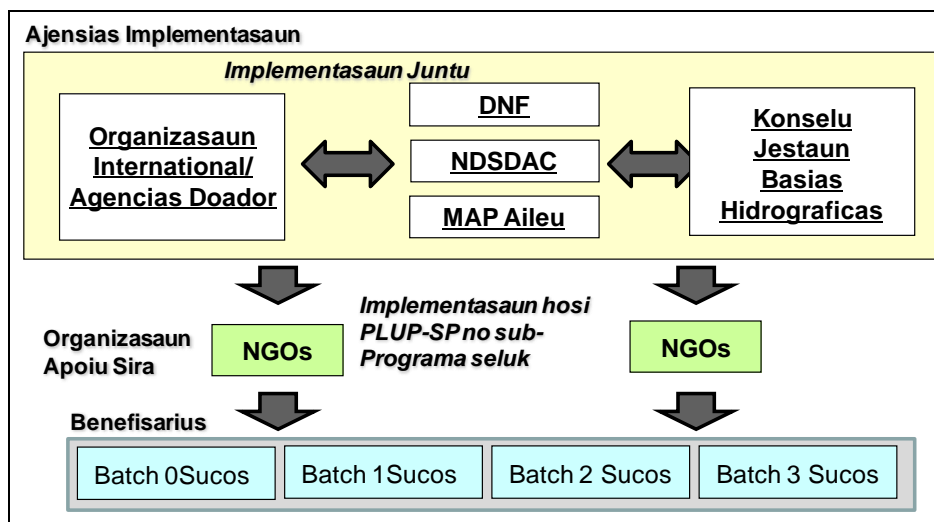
Ajensias Implementasaun

Implementasaun Juntu

Organizasaun International/ Agencias Doador

DNF

NDSDAC

MAP Aileu

Konselu Jestaun Basias Hidrograficas

Implementasaun hosi PLUP-SP no sub-Programa seluk

Organizasaun Apoiu Sira

NGOs

NGOs

Benefisarius

Batch 0Sucos

Batch 1Sucos

Batch 2 Sucos

Batch 3 Sucos